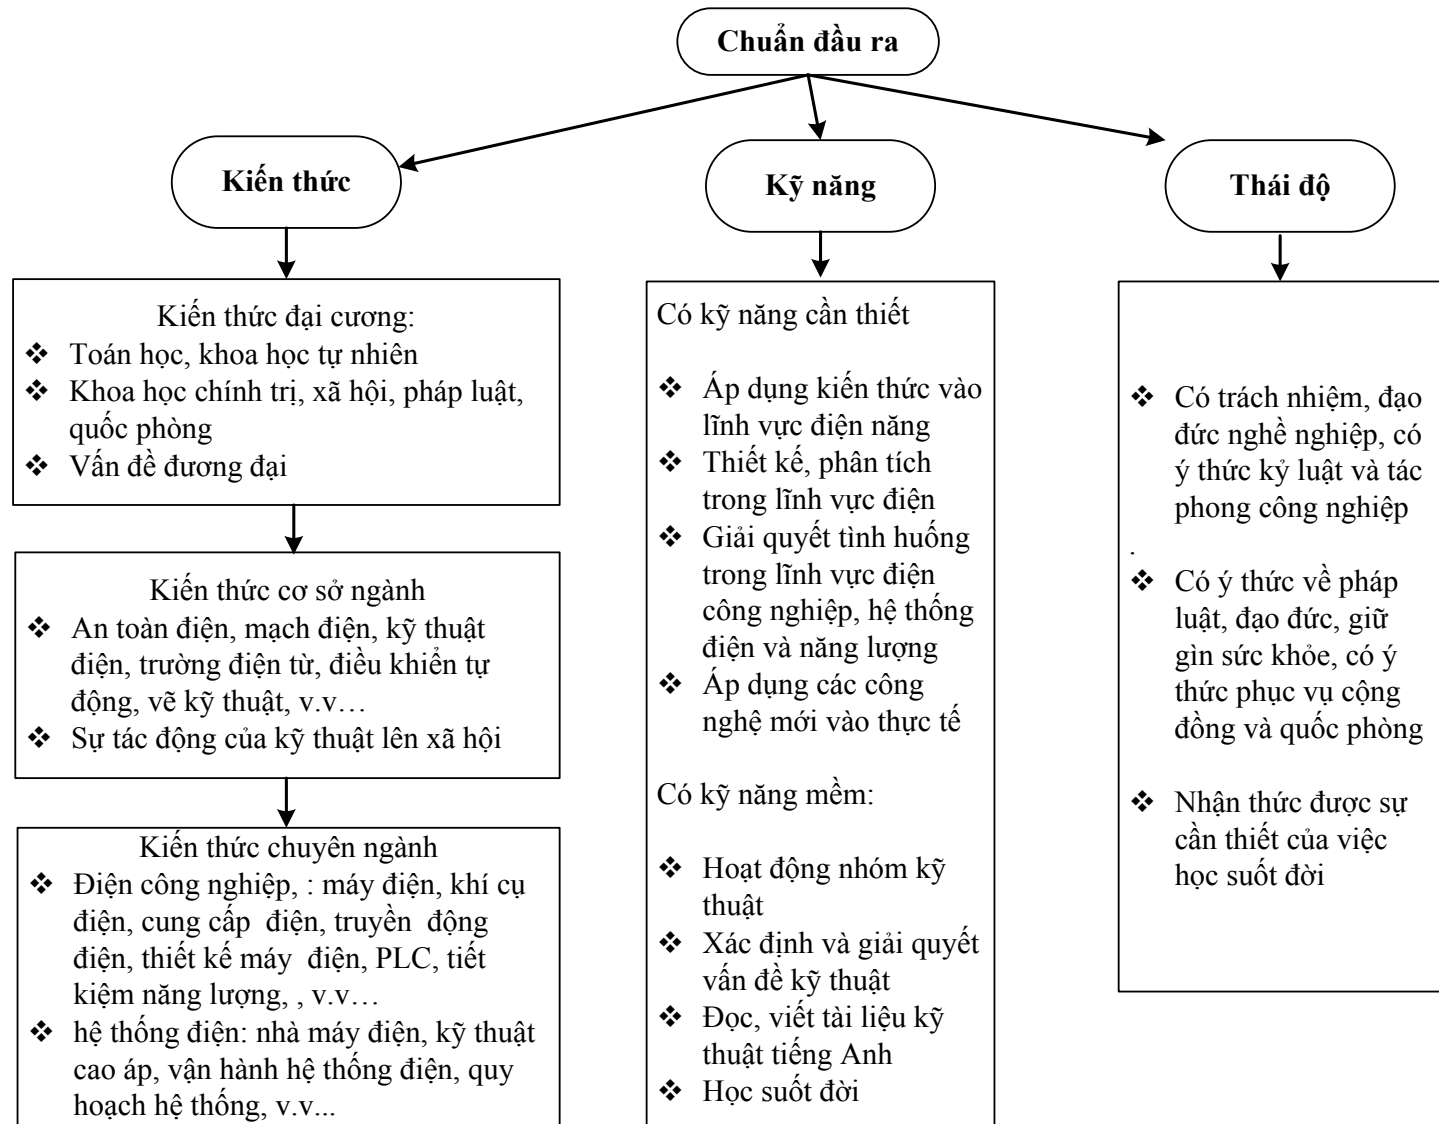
Chuẩn đầu ra

Kiến thức

Kỹ năng

Thái độ

Kiến thức đại cương:
❖ Toán học, khoa học tự nhiên
❖ Khoa học chính trị, xã hội, pháp luật, quốc phòng
❖ Vấn đề đương đại

Kiến thức cơ sở ngành
❖ An toàn điện, mạch điện, kỹ thuật điện, trường điện từ, điều khiển tự động, vẽ kỹ thuật, v.v…
❖ Sự tác động của kỹ thuật lên xã hội

Kiến thức chuyên ngành
❖ Điện công nghiệp, : máy điện, khí cụ điện, cung cấp điện, truyền động điện, thiết kế máy điện, PLC, tiết kiệm năng lượng, , v.v…
❖ hệ thống điện: nhà máy điện, kỹ thuật cao áp, vận hành hệ thống điện, quy hoạch hệ thống, v.v...

Có kỹ năng cần thiết

❖ Áp dụng kiến thức vào lĩnh vực điện năng
❖ Thiết kế, phân tích trong lĩnh vực điện
❖ Giải quyết tình huống trong lĩnh vực điện công nghiệp, hệ thống điện và năng lượng
❖ Áp dụng các công nghệ mới vào thực tế

Có kỹ năng mềm:

❖ Hoạt động nhóm kỹ thuật
❖ Xác định và giải quyết vấn đề kỹ thuật
❖ Đọc, viết tài liệu kỹ thuật tiếng Anh
❖ Học suốt đời

❖ Có trách nhiệm, đạo đức nghề nghiệp, có ý thức kỷ luật và tác phong công nghiệp
.
❖ Có ý thức về pháp luật, đạo đức, giữ gìn sức khỏe, có ý thức phục vụ cộng đồng và quốc phòng

❖ Nhận thức được sự cần thiết của việc học suốt đời